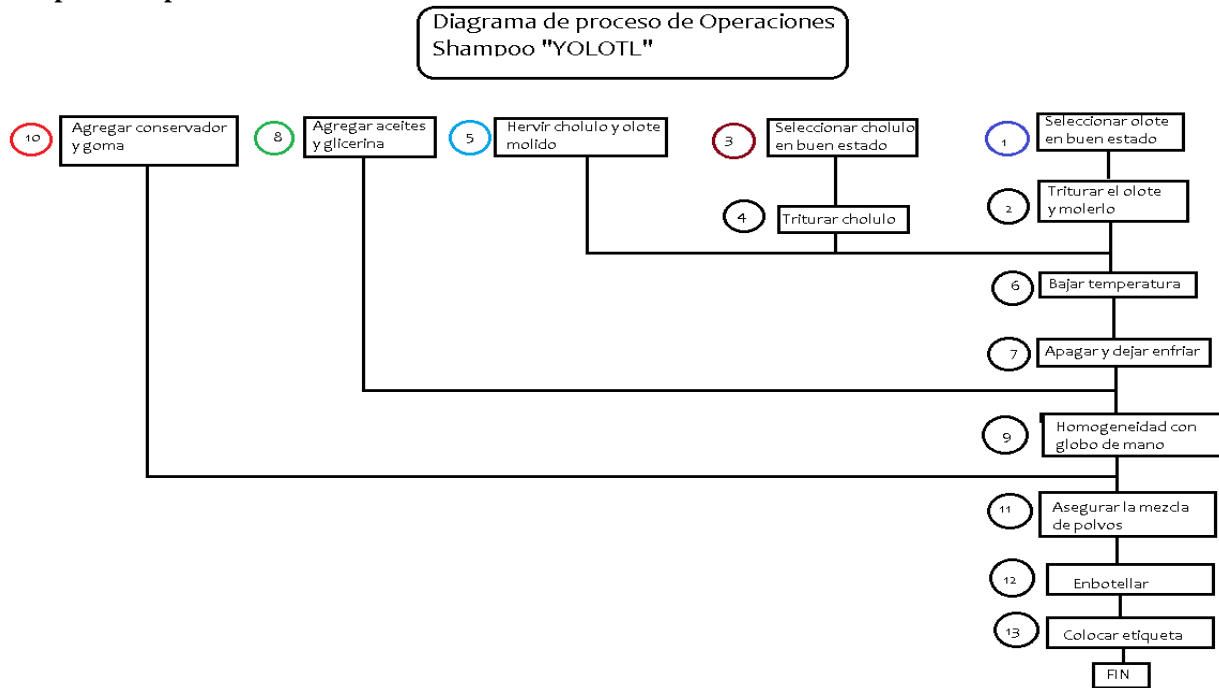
Diagrama de proceso de Operaciones Shampoo "YOLOTL"

10 Agregar conservador y goma

8 Agregar aceites y glicerina

5 Hervir cholulo y olote molido

3 Seleccionar cholulo en buen estado

1 Seleccionar olote en buen estado

4 Triturar cholulo

2 Triturar el olote y molerlo

6 Bajar temperatura

7 Apagar y dejar enfriar

9 Homogeneidad con globo de mano

11 Asegurar la mezcla de polvos

12 Enbotellar

13 Colocar etiqueta

FIN